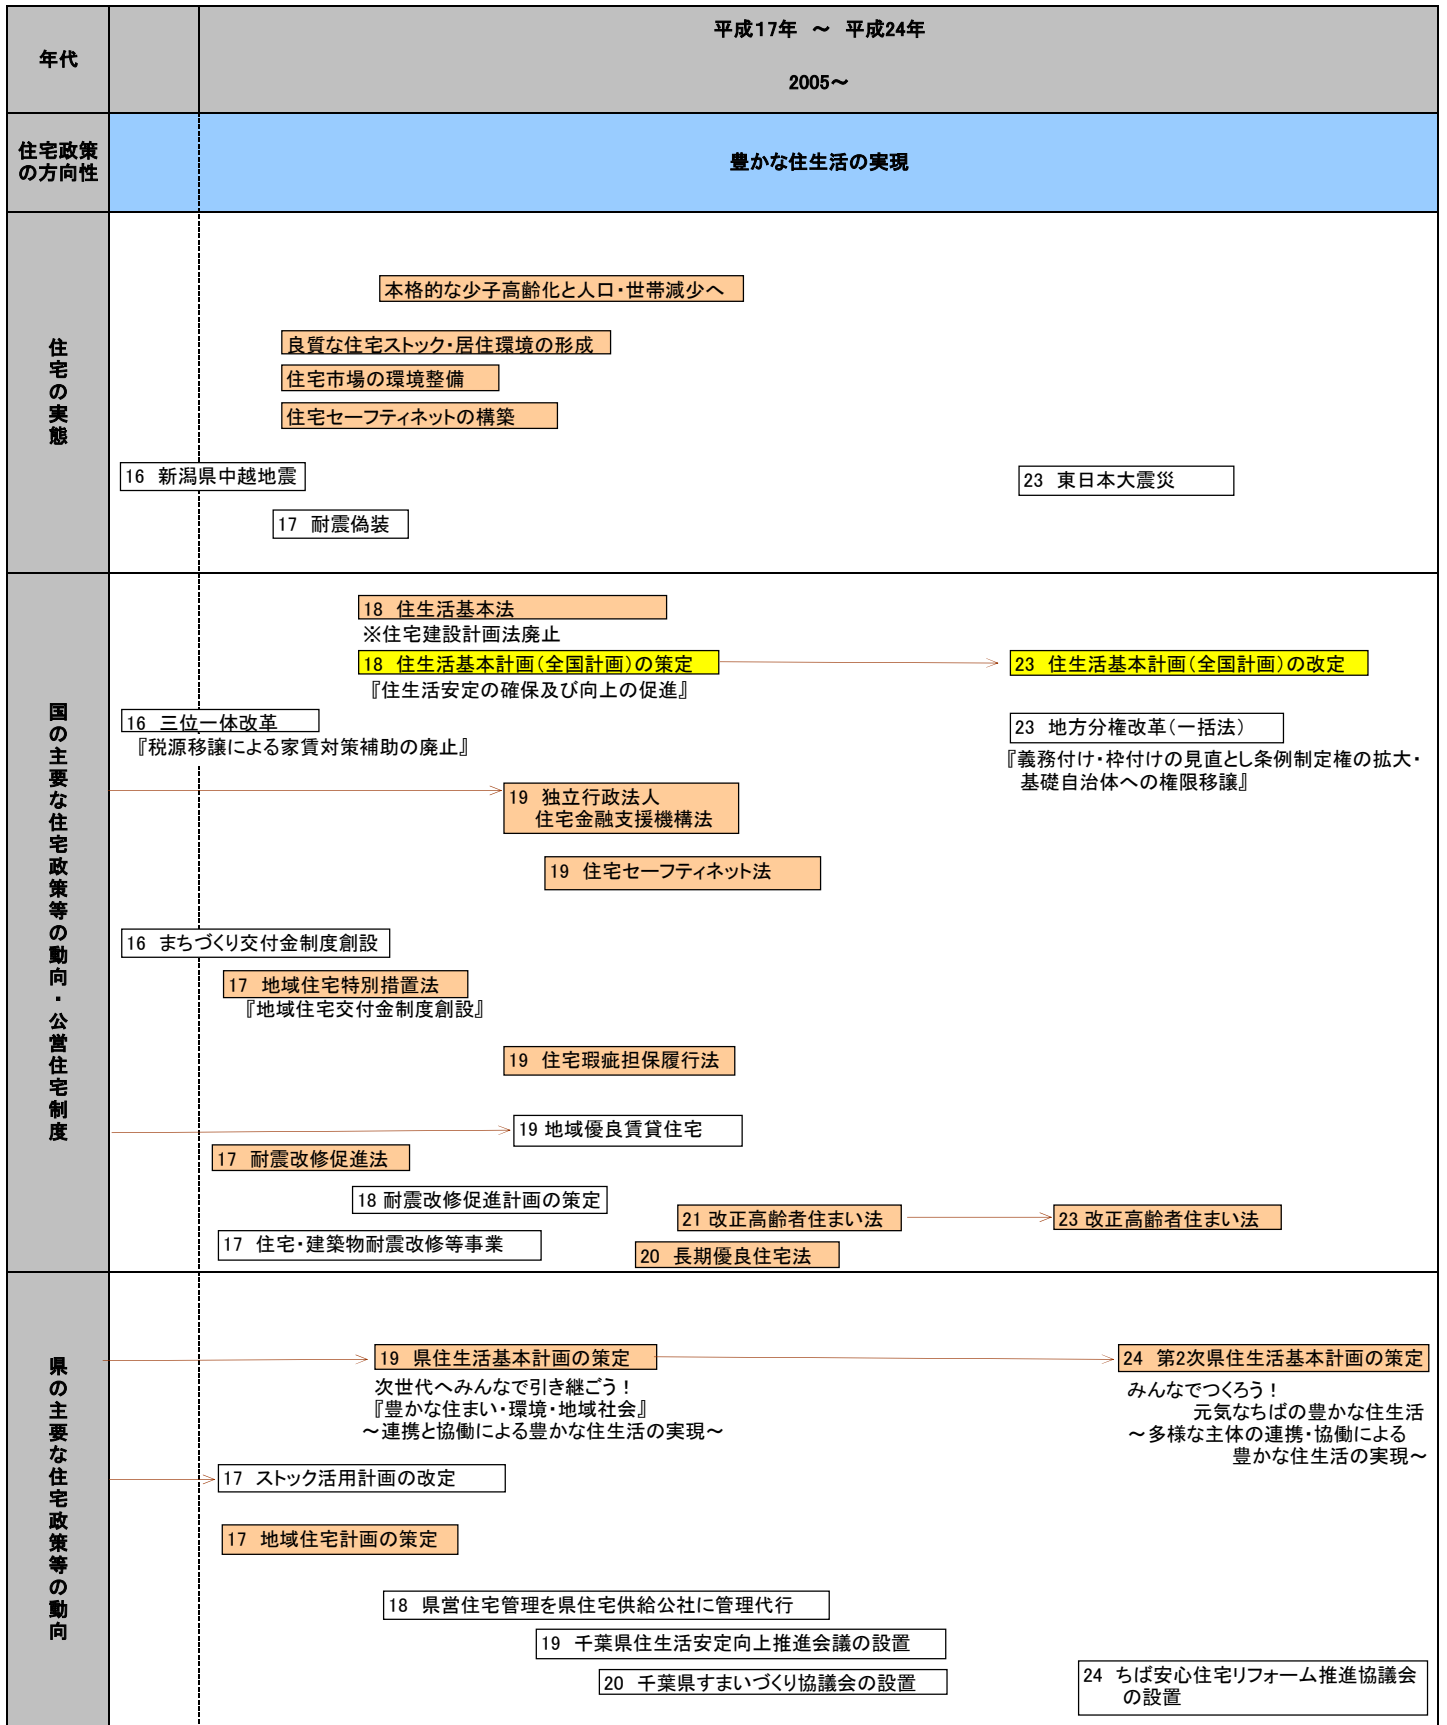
年代

平成17年 ～ 平成24年

2005～

住宅政策の方向性

豊かな住生活の実現

住宅の実態

本格的な少子高齢化と人口・世帯減少へ

良質な住宅ストック・居住環境の形成

住宅市場の環境整備

住宅セーフティネットの構築

16 新潟県中越地震

23 東日本大震災

17 耐震偽装

国の主要な住宅政策等の動向・公営住宅制度

18 住生活基本法
※住宅建設計画法廃止

18 住生活基本計画（全国計画）の策定
『住生活安定の確保及び向上の促進』

23 住生活基本計画（全国計画）の改定

16 三位一体改革
『税源移譲による家賃対策補助の廃止』

23 地方分権改革（一括法）
『義務付け・枠付けの見直とし条例制定権の拡大・基礎自治体への権限移譲』

19 独立行政法人
住宅金融支援機構法

19 住宅セーフティネット法

16 まちづくり交付金制度創設

17 地域住宅特別措置法
『地域住宅交付金制度創設』

19 住宅瑕疵担保履行法

19 地域優良賃貸住宅

17 耐震改修促進法

18 耐震改修促進計画の策定

21 改正高齢者住まい法

23 改正高齢者住まい法

17 住宅・建築物耐震改修等事業

20 長期優良住宅法

県の主要な住宅政策等の動向

19 県住生活基本計画の策定
次世代へみんなで引き継ごう！
『豊かな住まい・環境・地域社会』
～連携と協働による豊かな住生活の実現～

24 第2次県住生活基本計画の策定
みんなでつくろう！
元気なちばの豊かな住生活
～多様な主体の連携・協働による
豊かな住生活の実現～

17 ストック活用計画の改定

17 地域住宅計画の策定

18 県営住宅管理を県住宅供給公社に管理代行

19 千葉県住生活安定向上推進会議の設置

20 千葉県すまいづくり協議会の設置

24 ちば安心住宅リフォーム推進協議会の設置